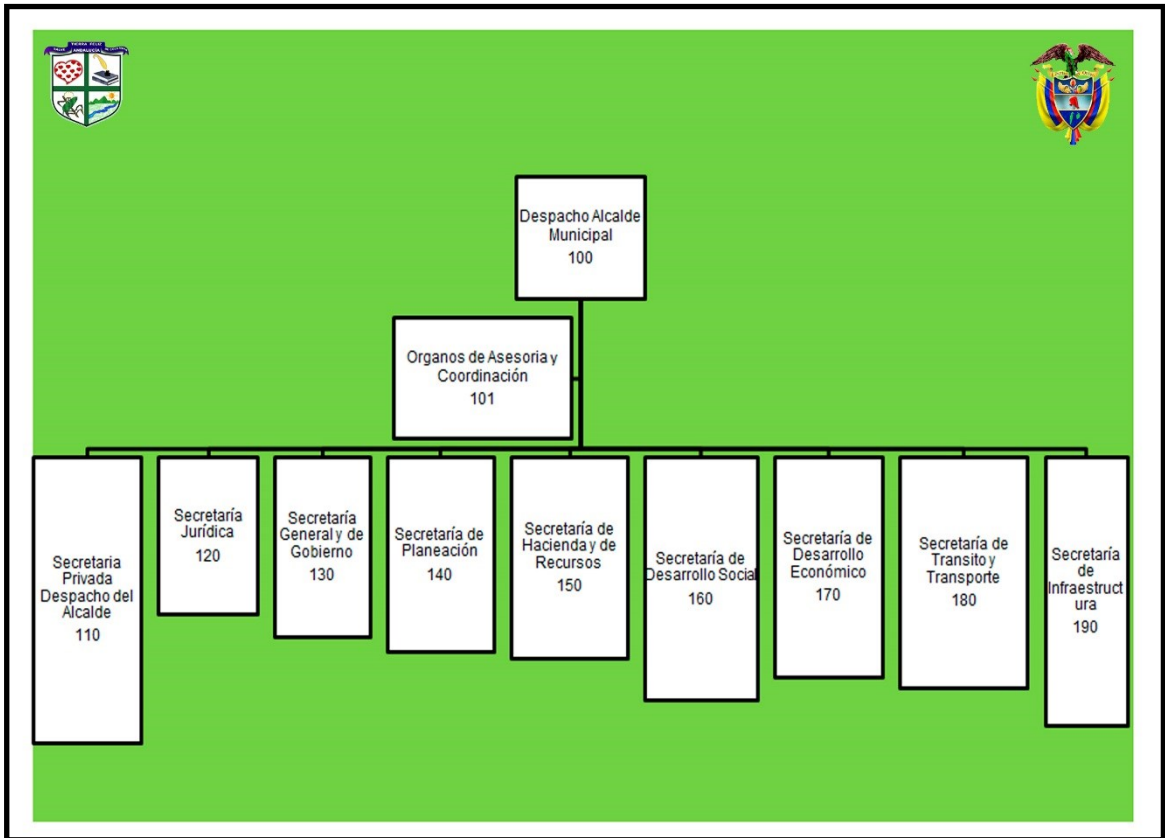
Despacho Alcalde Municipal
100

Organos de Asesoria y Coordinación
101

Secretaria Privada Despacho del Alcalde
110

Secretaría Jurídica
120

Secretaría General y de Gobierno
130

Secretaría de Planeación
140

Secretaría de Hacienda y de Recursos
150

Secretaría de Desarrollo Social
160

Secretaría de Desarrollo Económico
170

Secretaría de Transito y Transporte
180

Secretaría de Infraestructura
190